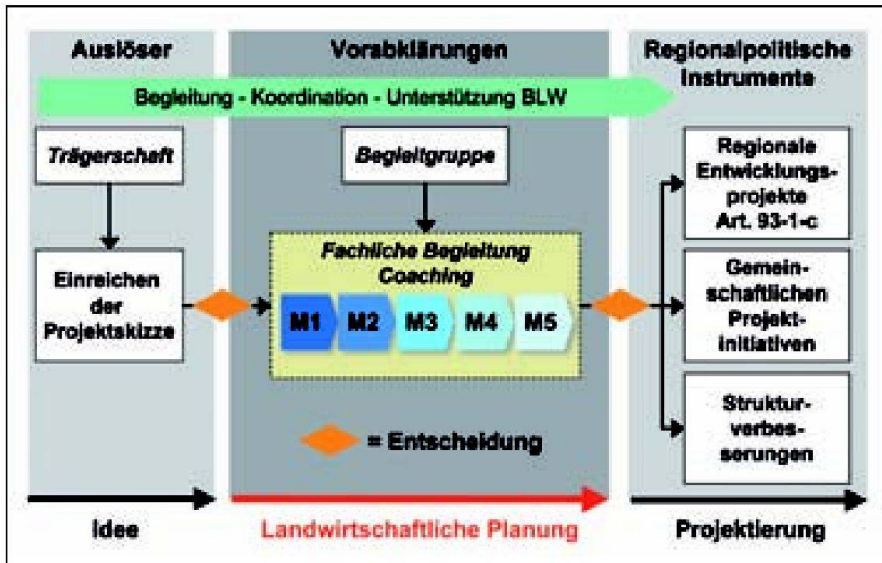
Auslöser

Vorabklärungen

Regionalpolitische Instrumente

Begleitung - Koordination - Unterstützung BLW

Trägerschaft

Begleitgruppe

Einreichen der Projektskizze

Fachliche Begleitung Coaching

M1 M2 M3 M4 M5

= Entscheidung

Regionale Entwicklungsprojekte Art. 93-1-c

Gemeinschaftlichen Projektinitiativen

Strukturverbesserungen

Idee

Landwirtschaftliche Planung

Projektierung